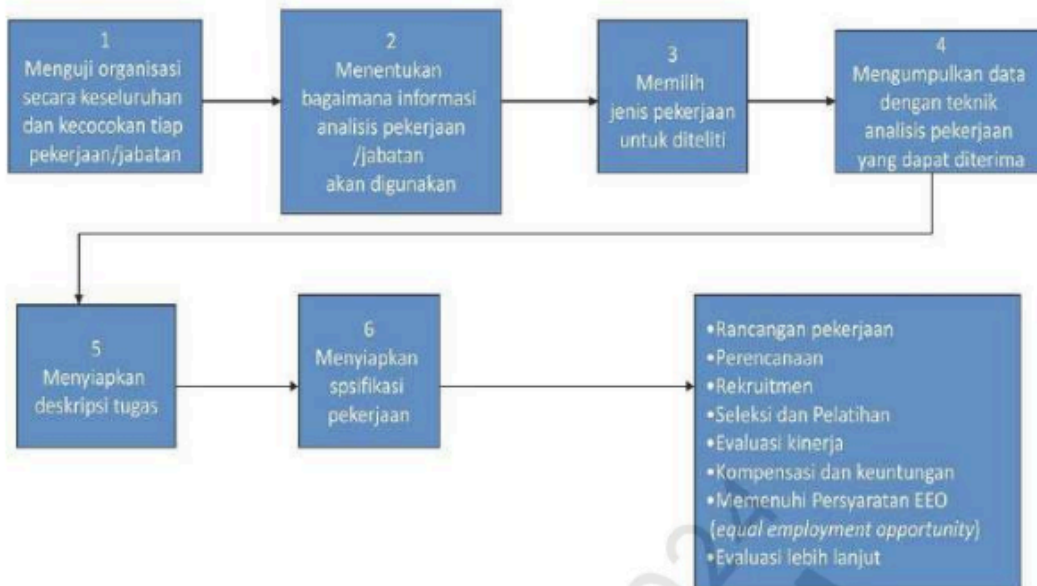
1
Menguji organisasi secara keseluruhan dan kecocokan tiap pekerjaan/jabatan

2
Menentukan bagaimana informasi analisis pekerjaan /jabatan akan digunakan

3
Memilih jenis pekerjaan untuk diteliti

4
Mengumpulkan data dengan teknik analisis pekerjaan yang dapat diterima

5
Menyiapkan deskripsi tugas

6
Menyiapkan spsifikasi pekerjaan

•Rancangan pekerjaan
•Perencanaan
•Rekruitmen
•Seleksi dan Pelatihan
•Evaluasi kinerja
•Kompensasi dan keuntungan
•Memenuhi Persyaratan EEO (equal employment opportunity)
•Evaluasi lebih lanjut